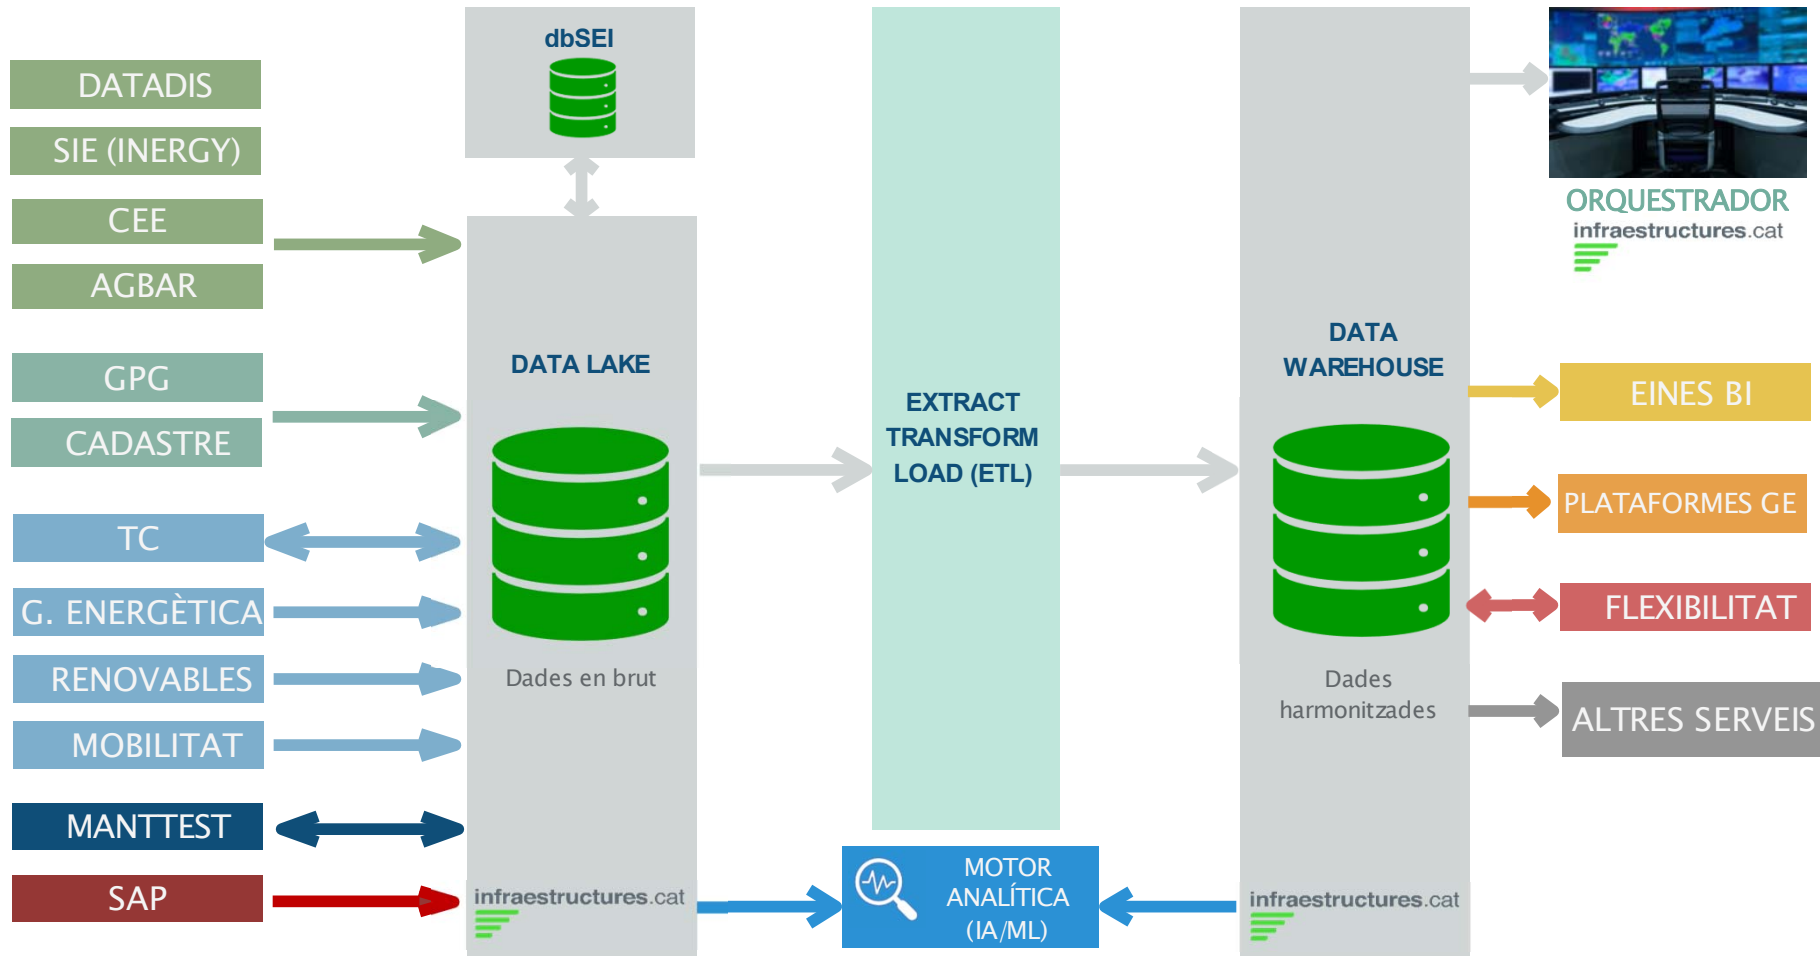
DATADIS

SIE (INERGY)

CEE

AGBAR

GPG

CADASTRE

TC

G. ENERGÈTICA

RENOVABLES

MOBILITAT

MANTTEST

SAP

dbSEI

DATA LAKE

Dades en brut

infraestructures.cat

EXTRACT TRANSFORM LOAD (ETL)

MOTOR ANALÍTICA (IA/ML)

DATA WAREHOUSE

Dades harmonitzades

infraestructures.cat

ORQUESTRADOR

infraestructures.cat

EINES BI

PLATAFORMES GE

FLEXIBILITAT

ALTRES SERVEIS